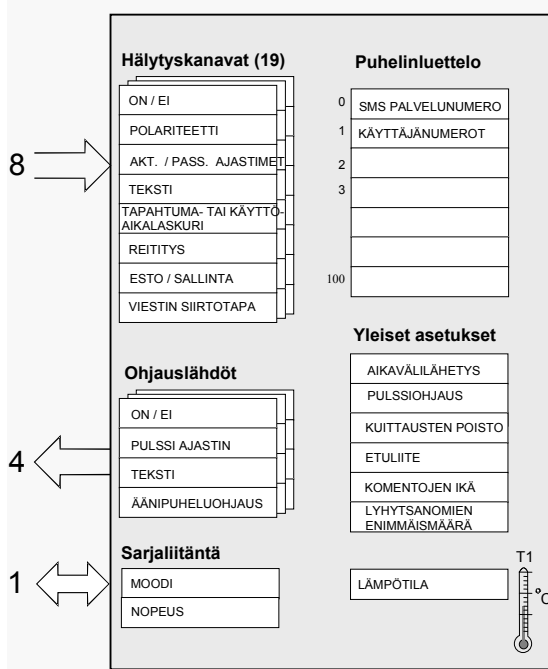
Hälytyskanavat (19)

ON / EI
POLARITEETTI
AKT. / PASS. AJASTIMET
TEKSTI
TAPAHTUMA- TAI KÄYTTÖAIKALASKURI
REITITYS
ESTO / SALLINTA
VIESTIN SIIRTOTAPA

8

Puhelinluettelo

0 SMS PALVELUNUMERO
1 KÄYTTÄJÄNUMEROT
2
3
100

Yleiset asetukset

AIKAVÄLILÄHETYS
PULSSIOHJAUS
KUITTAUSTEN POISTO
ETULIITE
KOMENTOJEN IKÄ
LYHYTSANOMIEN ENIMMÄISMÄÄRÄ

Ohjauslähdöt

ON / EI
PULSSI AJASTIN
TEKSTI
ÄÄNIPUHELUOHJAUS

4

Sarjaliitäntä

MOODI
NOPEUS

1

LÄMPÖTILA

T1
°C